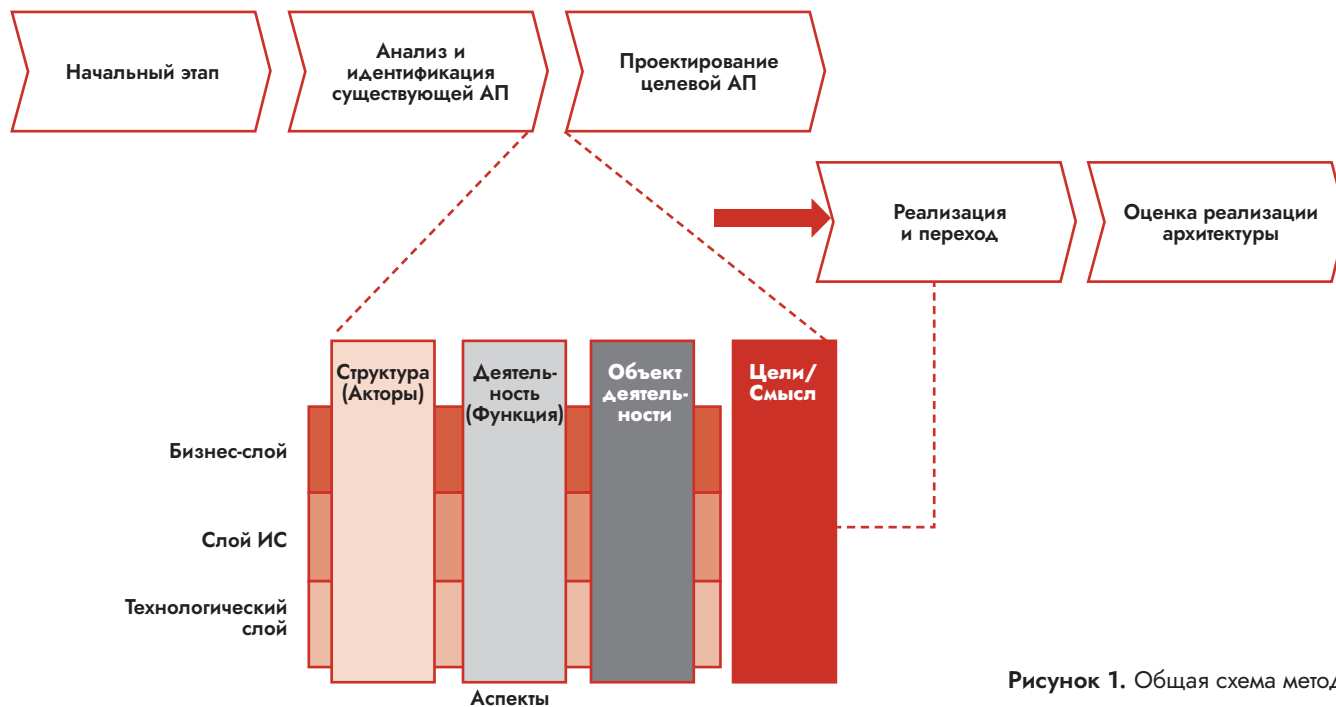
Начальный этап

Анализ и идентификация существующей АП

Проектирование целевой АП

Реализация и переход

Оценка реализации архитектуры

Структура (Акторы)

Деятельность (Функция)

Объект деятельности

Цели/ Смысл

Бизнес-слой

Слой ИС

Технологический слой

Аспекты

**Рисунок 1.** Общая схема метод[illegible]